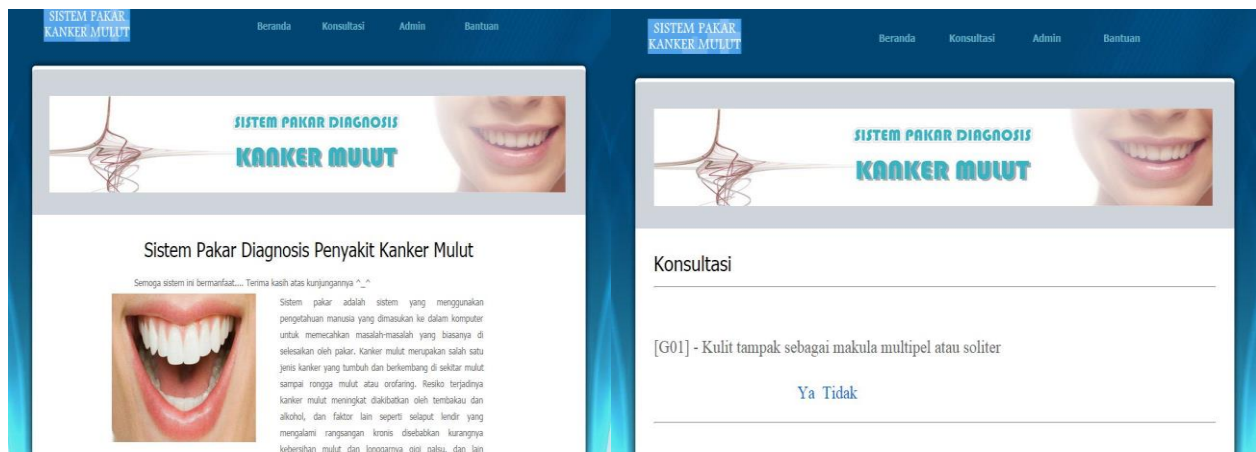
SISTEM PAKAR KANKER MULUT

Beranda Konsultasi Admin Bantuan

SISTEM PAKAR DIAGNOSIS
KANKER MULUT

Sistem Pakar Diagnosis Penyakit Kanker Mulut

Semoga sistem ini bermanfaat.... Terima kasih atas kunjungannya ^_^

Sistem pakar adalah sistem yang menggunakan pengetahuan manusia yang dimasukan ke dalam komputer untuk memecahkan masalah-masalah yang biasanya di selesaikan oleh pakar. Kanker mulut merupakan salah satu jenis kanker yang tumbuh dan berkembang di sekitar mulut sampai rongga mulut atau orofaring. Resiko terjadinya kanker mulut meningkat diakibatkan oleh tembakau dan alkohol, dan faktor lain seperti selaput lendir yang mengalami rangsangan kronis disebabkan kurangnya kebersihan mulut dan longgarnya gigi palsu, dan lain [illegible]

SISTEM PAKAR KANKER MULUT

Beranda Konsultasi Admin Bantuan

SISTEM PAKAR DIAGNOSIS
KANKER MULUT

Konsultasi

[G01] - Kulit tampak sebagai makula multipel atau soliter

Ya Tidak